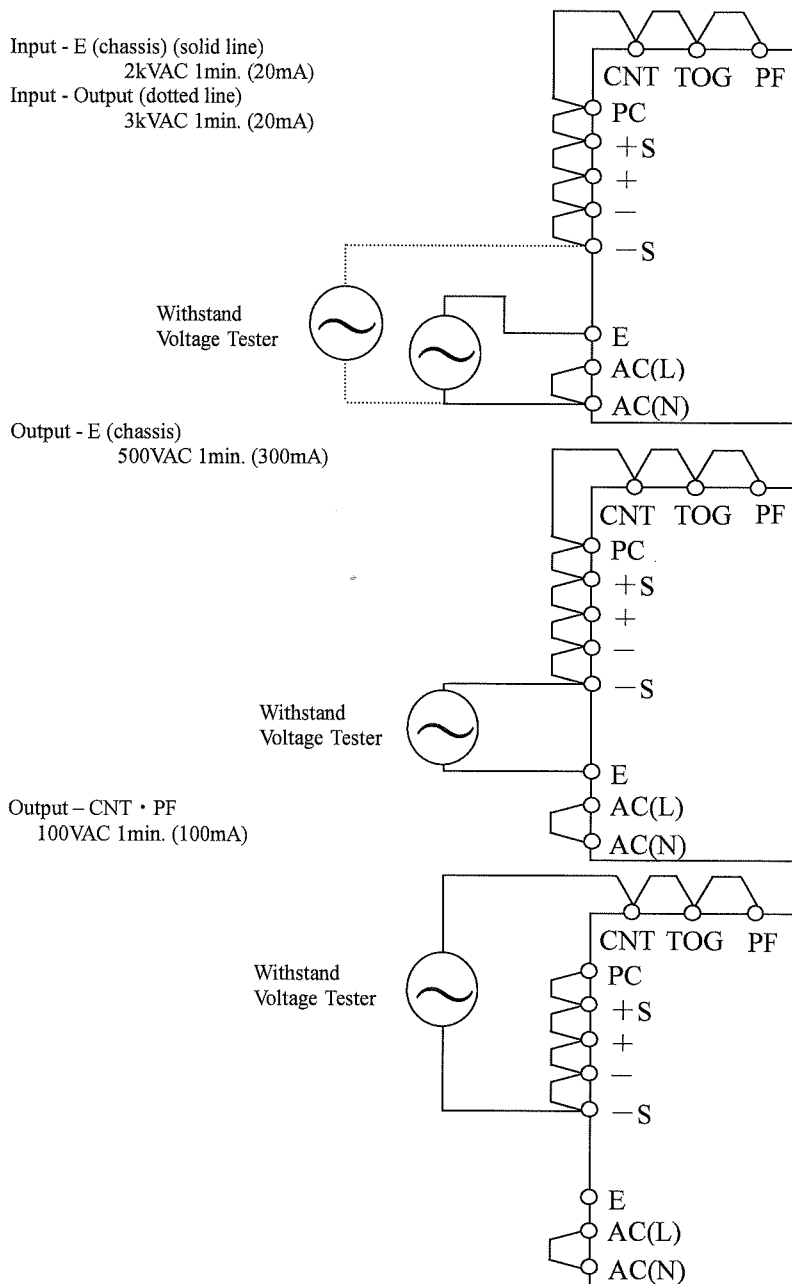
Input - E (chassis) (solid line)
2kVAC 1min. (20mA)
Input - Output (dotted line)
3kVAC 1min. (20mA)

CNT TOG PF
PC
+S
+
−
−S

Withstand Voltage Tester

E
AC(L)
AC(N)

Output - E (chassis)
500VAC 1min. (300mA)

CNT TOG PF
PC
+S
+
−
−S

Withstand Voltage Tester

E
AC(L)
AC(N)

Output − CNT・PF
100VAC 1min. (100mA)

CNT TOG PF

Withstand Voltage Tester

PC
+S
+
−
−S
E
AC(L)
AC(N)